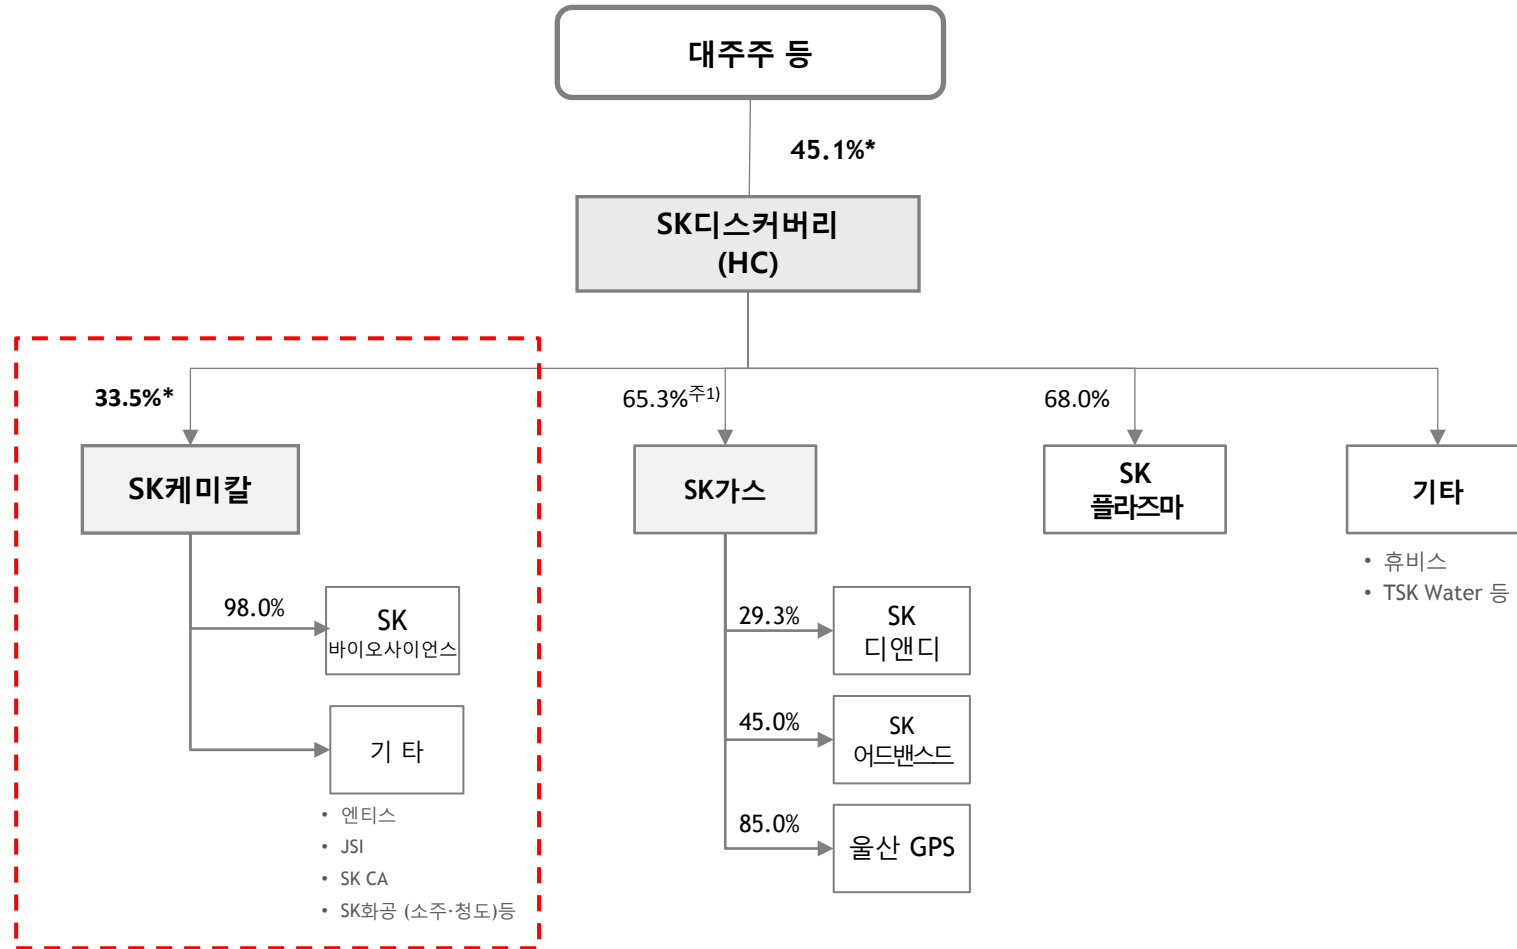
대주주 등

45.1%*

SK디스커버리 (HC)

33.5%*

SK케미칼

98.0%

SK 바이오사이언스

기 타

• 엔티스
• JSI
• SK CA
• SK화공 (소주·청도)등

65.3%$^{주1)}$

SK가스

29.3%

SK 디앤디

45.0%

SK 어드밴스드

85.0%

울산 GPS

68.0%

SK 플라즈마

기타

• 휴비스
• TSK Water 등